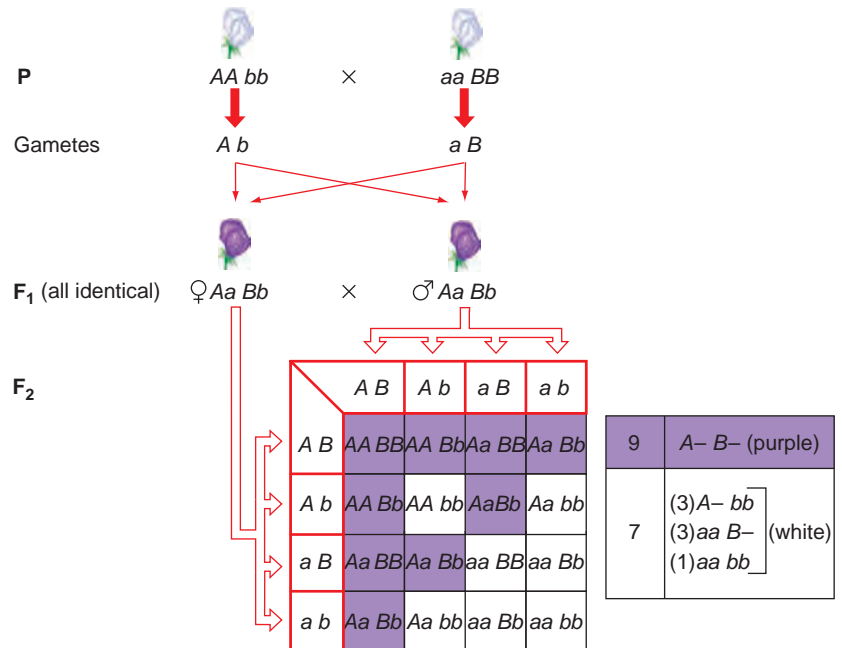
P AA bb × aa BB

Gametes A b a B

$F_1$ (all identical) ♀Aa Bb × ♂Aa Bb

$F_2$

| | A B | A b | a B | a b |
|---|---|---|---|---|
| A B | AA BB | AA Bb | Aa BB | Aa Bb |
| A b | AA Bb | AA bb | AaBb | Aa bb |
| a B | Aa BB | Aa Bb | aa BB | aa Bb |
| a b | Aa Bb | Aa bb | aa Bb | aa bb |

| 9 | A– B– (purple) |
|---|---|
| 7 | (3)A– bb (3)aa B– (1)aa bb (white) |